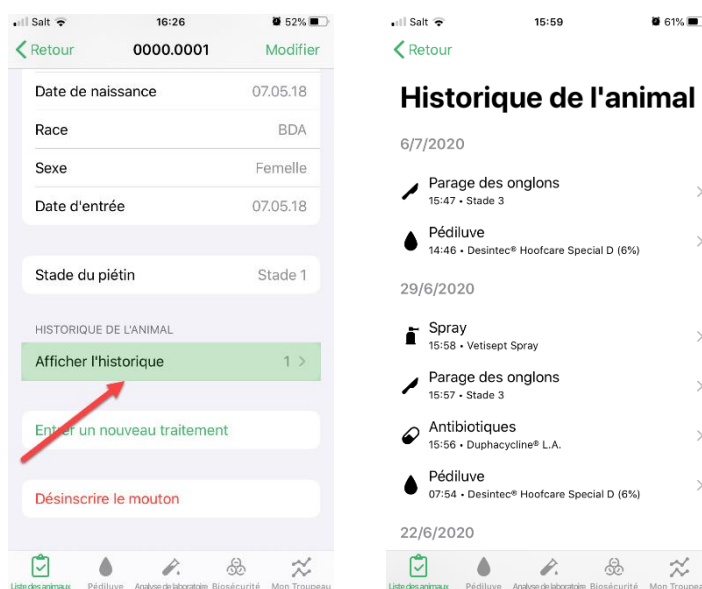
Salt 16:26 52%

Retour 0000.0001 Modifier

Date de naissance 07.05.18

Race BDA

Sexe Femelle

Date d'entrée 07.05.18

Stade du piétin Stade 1

HISTORIQUE DE L'ANIMAL

Afficher l'historique 1 >

Entrer un nouveau traitement

Désinscrire le mouton

Liste des animaux Pédiluve Analyse de laboratoire Biosécurité Mon Troupeau

Salt 15:59 61%

Retour

Historique de l'animal

6/7/2020

Parage des onglons
15:47 • Stade 3

Pédiluve
14:46 • Desintec® Hoofcare Special D (6%)

29/6/2020

Spray
15:58 • Vetisept Spray

Parage des onglons
15:57 • Stade 3

Antibiotiques
15:56 • Duphacycline® L.A.

Pédiluve
07:54 • Desintec® Hoofcare Special D (6%)

22/6/2020

Liste des animaux Pédiluve Analyse de laboratoire Biosécurité Mon Troupeau